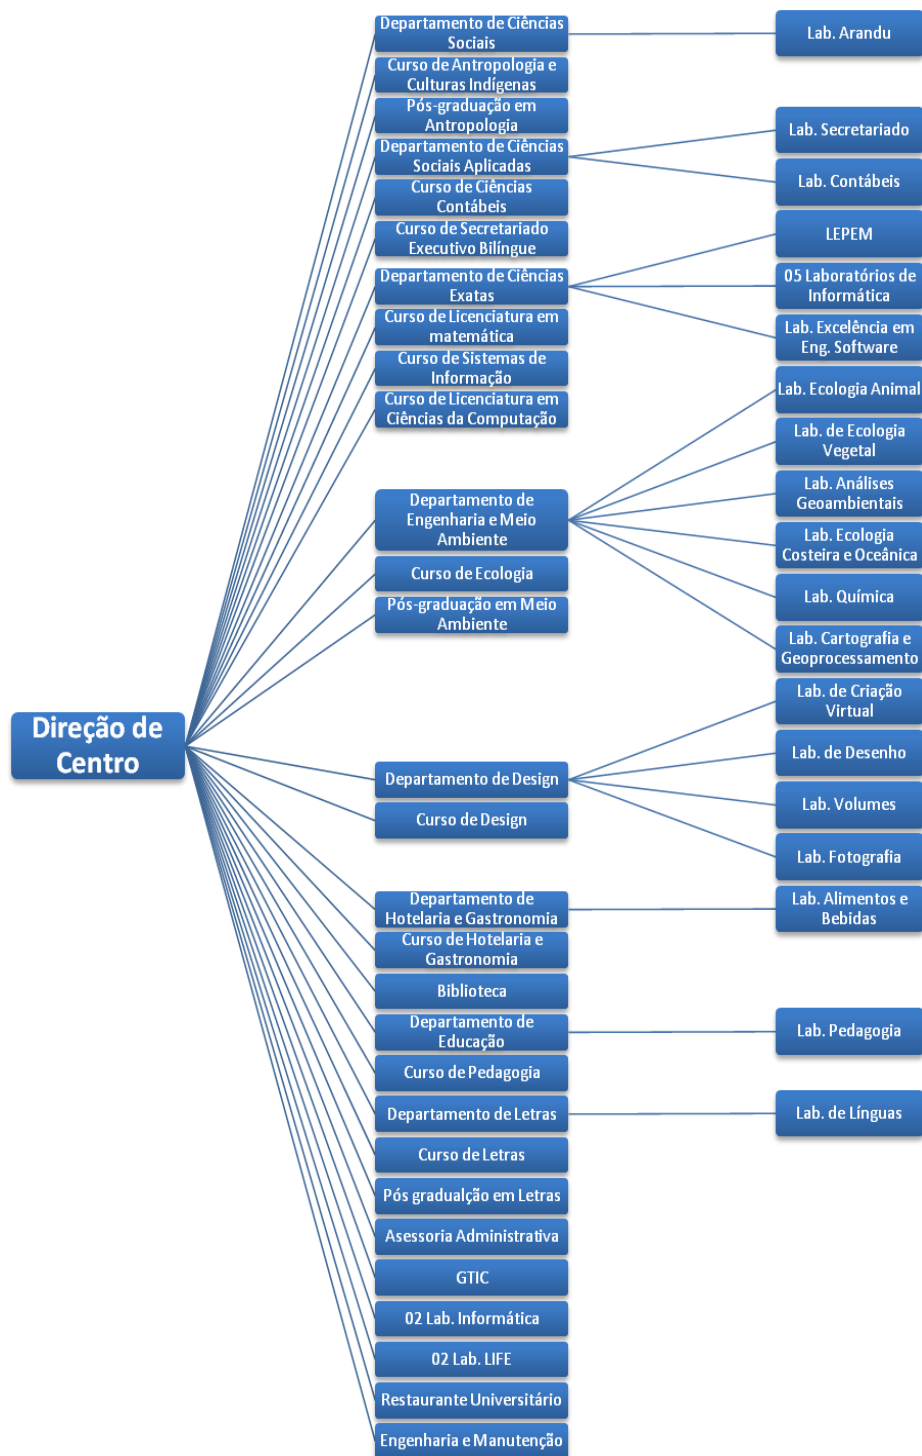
Direção de Centro

Departamento de Ciências Sociais
Lab. Arandu
Curso de Antropologia e Culturas Indígenas
Pós-graduação em Antropologia
Departamento de Ciências Sociais Aplicadas
Lab. Secretariado
Lab. Contábeis
Curso de Ciências Contábeis
Curso de Secretariado Executivo Bilíngue
Departamento de Ciências Exatas
LEPEM
05 Laboratórios de Informática
Lab. Excelência em Eng. Software
Curso de Licenciatura em matemática
Curso de Sistemas de Informação
Curso de Licenciatura em Ciências da Computação
Departamento de Engenharia e Meio Ambiente
Lab. Ecologia Animal
Lab. de Ecologia Vegetal
Lab. Análises Geoambientais
Lab. Ecologia Costeira e Oceânica
Lab. Química
Lab. Cartografia e Geoprocessamento
Curso de Ecologia
Pós-graduação em Meio Ambiente
Departamento de Design
Lab. de Criação Virtual
Lab. de Desenho
Lab. Volumes
Lab. Fotografia
Curso de Design
Departamento de Hotelaria e Gastronomia
Lab. Alimentos e Bebidas
Curso de Hotelaria e Gastronomia
Biblioteca
Departamento de Educação
Lab. Pedagogia
Curso de Pedagogia
Departamento de Letras
Lab. de Línguas
Curso de Letras
Pós gradualção em Letras
Asessoria Administrativa
GTIC
02 Lab. Informática
02 Lab. LIFE
Restaurante Universitário
Engenharia e Manutenção